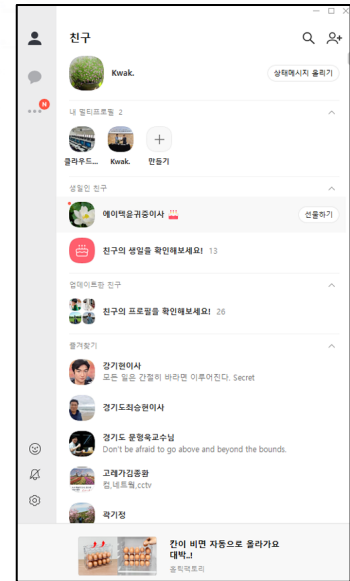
친구

Kwak.

상태메시지 올리기

내 멀티프로필 2

클라우드...

Kwak.

만들기

생일인 친구

에이텍윤귀중이사

선물하기

친구의 생일을 확인해보세요! 13

업데이트한 친구

친구의 프로필을 확인해보세요! 26

즐겨찾기

강기현이사

모든 일은 간절히 바라면 이루어진다. Secret

경기도최승현이사

경기도 문형옥교수님

Don't be afraid to go above and beyond the bounds.

고래가김종환

컴,네트웍,cctv

곽기정

칸이 비면 자동으로 올라가요 대박..!

홈픽팩토리

N